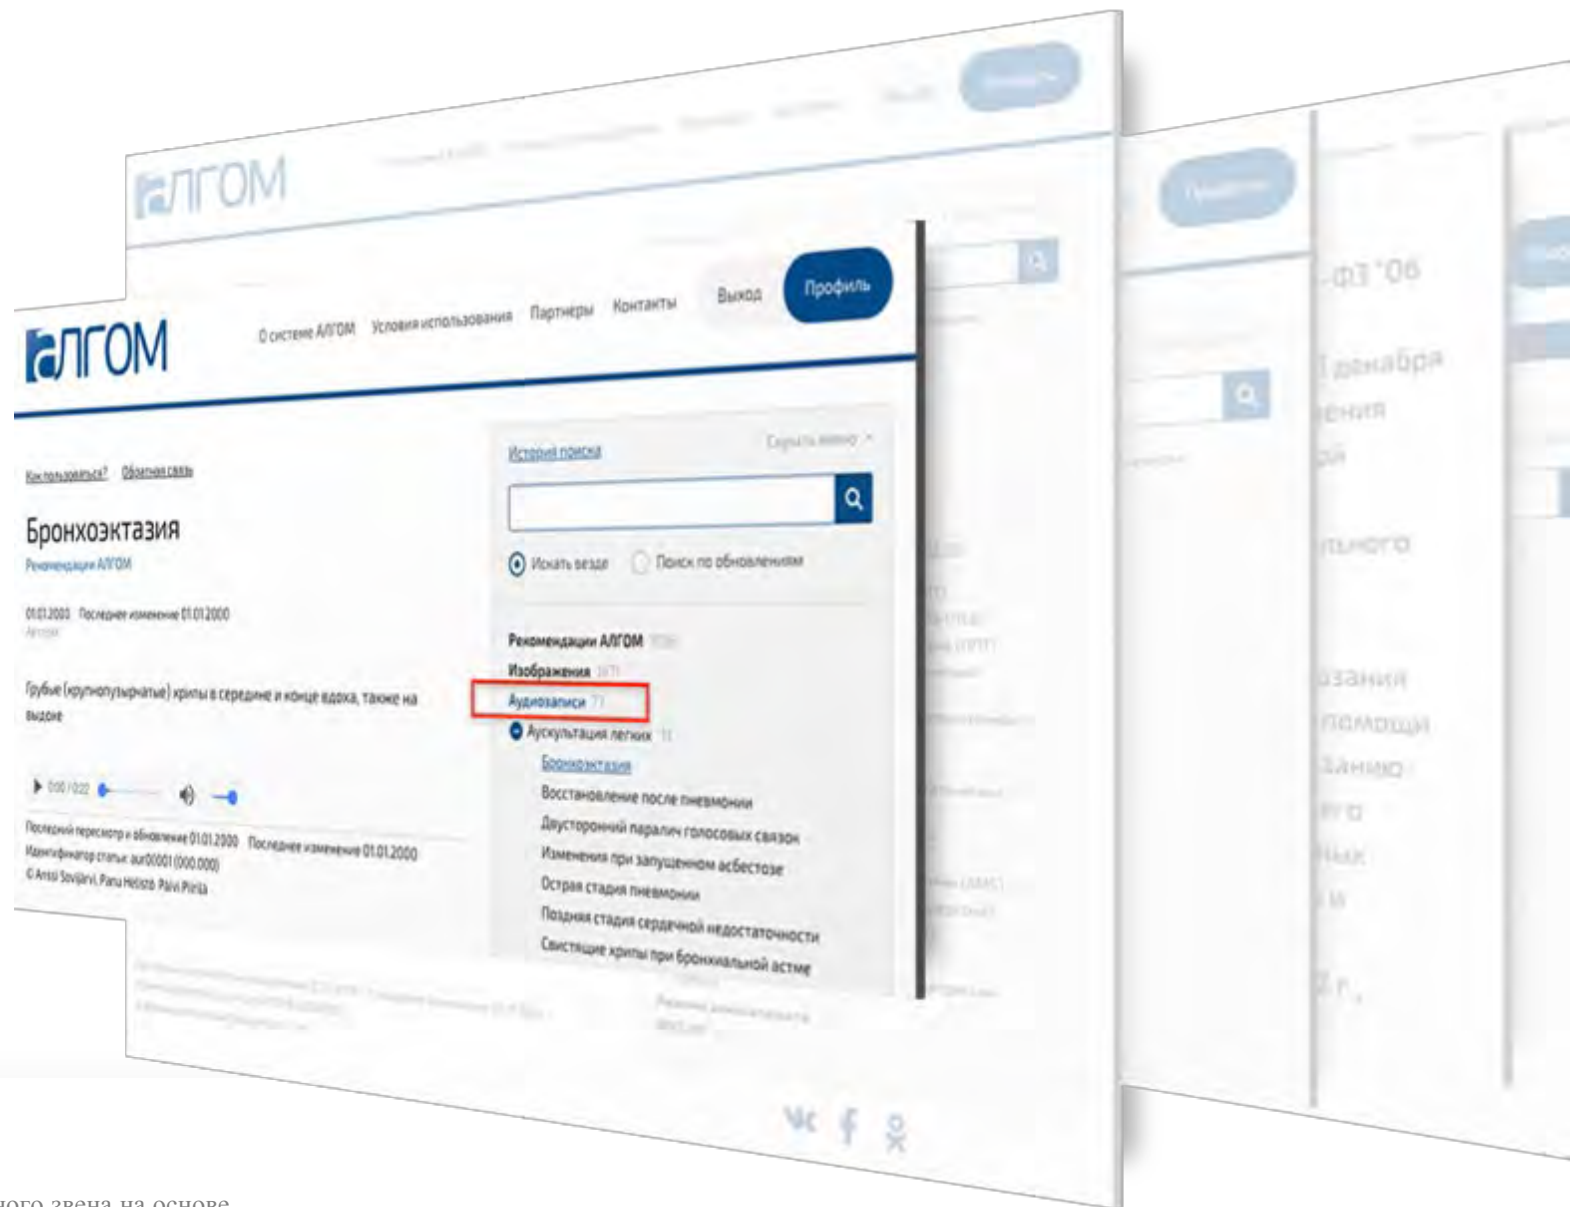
АЛГОМ

АЛГОМ

О системе АЛГОМ Условия использования Партнеры Контакты Выход Профиль

Как пользоваться? Обратная связь

Бронхоэктазия

Рекомендации АЛГОМ

01.01.2000 Последнее изменение 01.01.2000

Грубые (крупнопузырчатые) хрипы в середине и конце вдоха, также на выдохе

0:00 / 0:22

Последний пересмотр и обновление 01.01.2000 Последнее изменение 01.01.2000
Идентификатор статьи: aur00001 (000.000)
© Anssi Sovijärvi, Pansu Helistö, Päivi Piirilä

История поиска

Скрыть меню

Искать везде Поиск по обновлениям

Рекомендации АЛГОМ
Изображения
Аудиозаписи
Аускультация легких
Бронхоэктазия
Восстановление после пневмонии
Двусторонний паралич голосовых связок
Изменения при запущенном асбестозе
Острая стадия пневмонии
Поздняя стадия сердечной недостаточности
Свистящие хрипы при бронхиальной астме

Профиль

-ФЗ "О6
1 декабря
ения
ий
льного
азания
помощи
анию
ого
ных
и
2 г.

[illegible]ого звена на основе